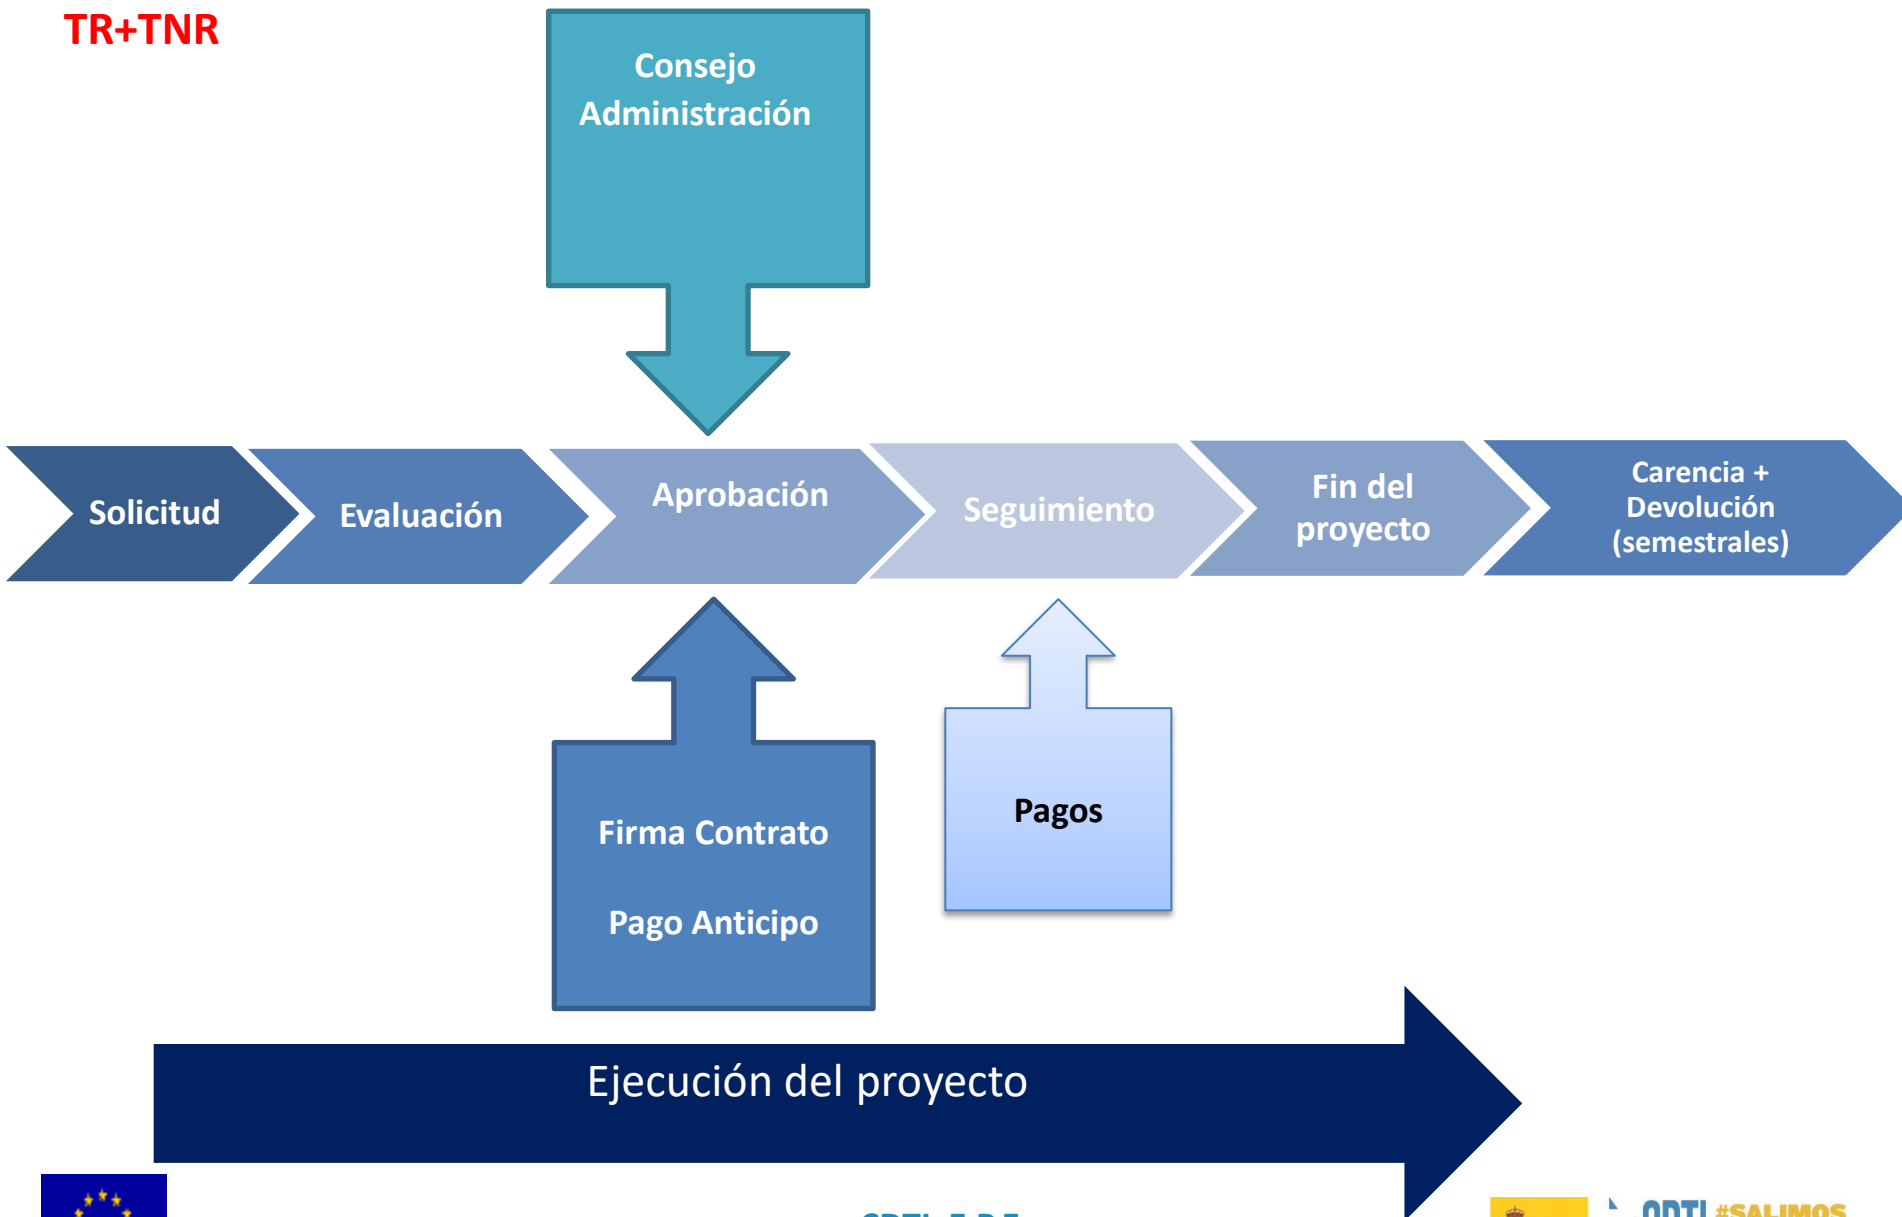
TR+TNR

Consejo Administración

Solicitud

Evaluación

Aprobación

Seguimiento

Fin del proyecto

Carencia + Devolución (semestrales)

Firma Contrato

Pago Anticipo

Pagos

Ejecución del proyecto

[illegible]

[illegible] #SALIMOS